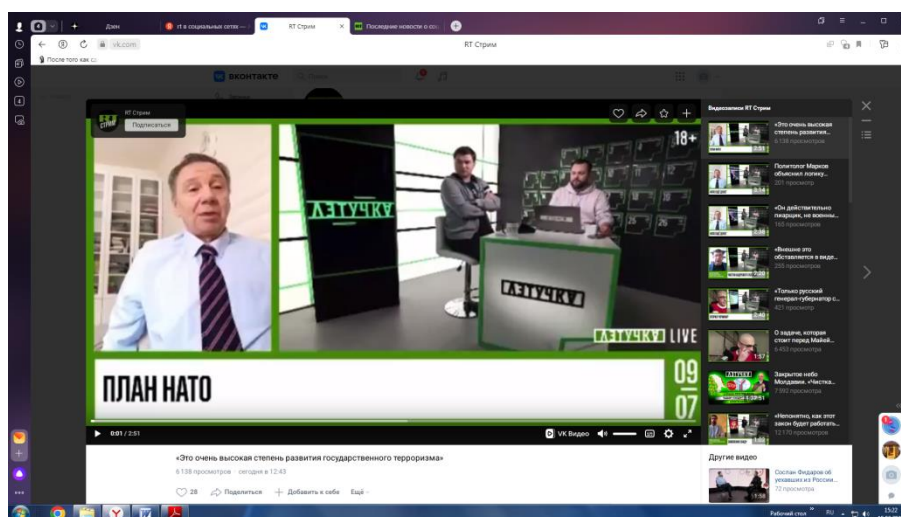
Дзен
rt в социальных сетях —
RT Стрим
Последние новости о со
vk.com
RT Стрим
После того как
ВКОНТАКТЕ
RT Стрим
Подписаться
18+
ЛЕТУЧКА
ЛЕТУЧКА
ЛЕТУЧКА LIVE
ПЛАН НАТО
09
07
0:01 / 2:51
VK Видео
Видеозаписи RT Стрим
«Это очень высокая степень развития...
6 138 просмотров
Политолог Марков объяснил логику...
201 просмотр
«Он действительно пиарщик, не военны...
160 просмотров
«Внешне это обставляется в виде...
255 просмотров
«Только русский генерал-губернатор с...
421 просмотр
О задаче, которая стоит перед Майей...
6 453 просмотра
1:57
Закрытое небо Молдавии. «Чистка...
7 392 просмотра
«Непонятно, как этот закон будет работать...
12 170 просмотров
«Это очень высокая степень развития государственного терроризма»
6 138 просмотров · сегодня в 12:43
28
Поделиться
Добавить к себе
Ещё
Другие видео
Сослан Фидаров об уехавших из России...
72 просмотра
1:58
Рабочий стол
RU
15:22